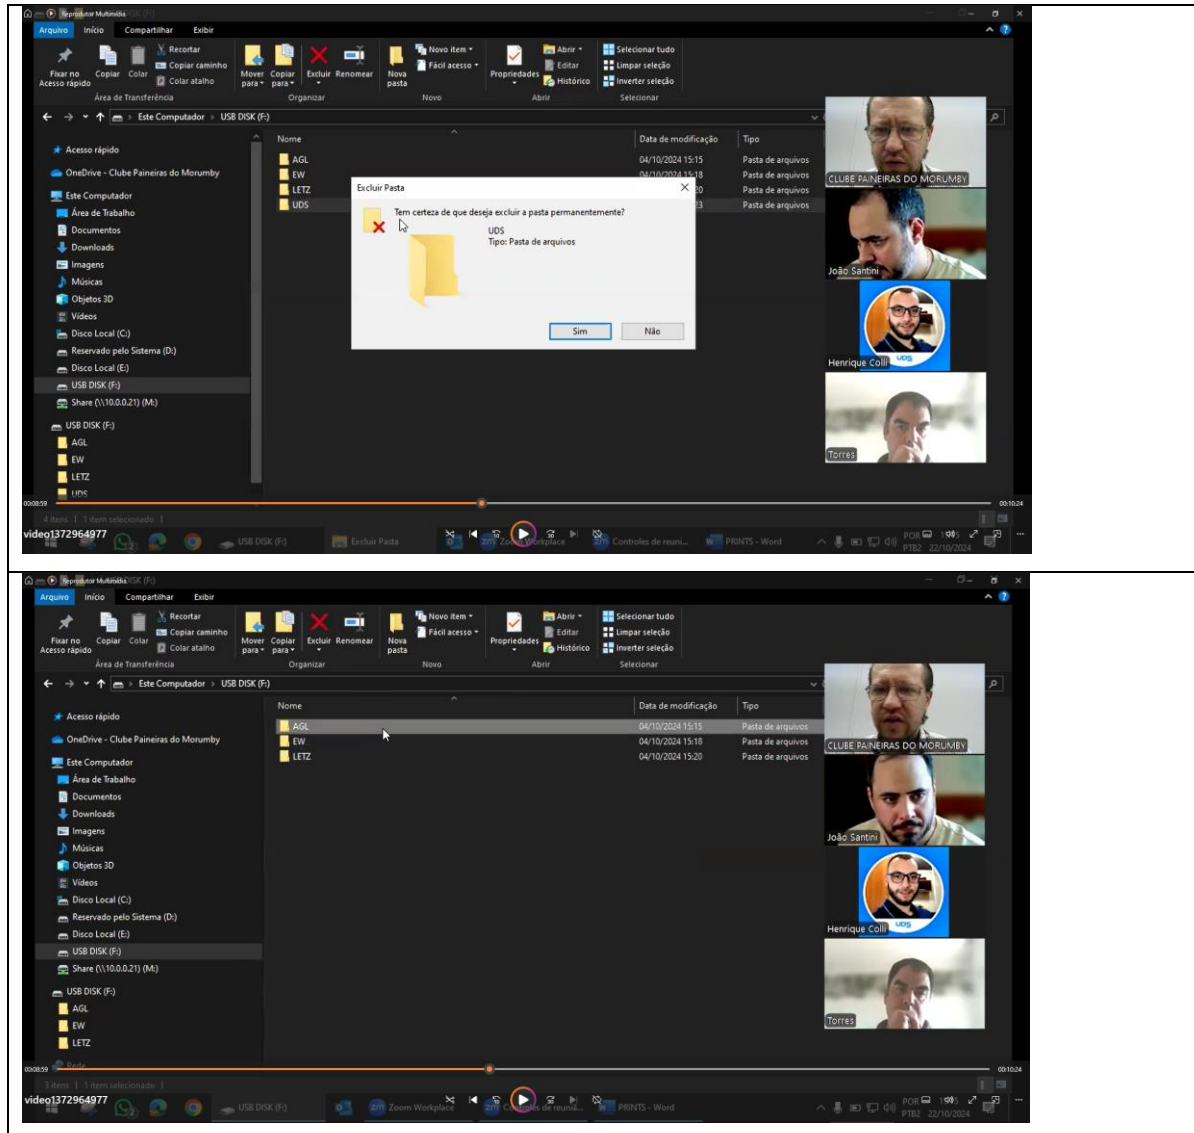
Reprodutor Multimídia

Arquivo Início Compartilhar Exibir

Fixar no Acesso rápido Copiar Colar Recortar Copiar caminho Colar atalho Área de Transferência

Mover para Copiar para Organizar Excluir Renomear

Nova pasta Novo item Fácil acesso Novo

Propriedades Abrir Editar Histórico Abrir

Selecionar tudo Limpar seleção Inverter seleção Selecionar

Este Computador > USB DISK (F:)

Acesso rápido
OneDrive - Clube Paineiras do Morumby
Este Computador
Área de Trabalho
Documentos
Downloads
Imagens
Músicas
Objetos 3D
Vídeos
Disco Local (C:)
Reservado pelo Sistema (D:)
Disco Local (E:)
USB DISK (F:)
Share (\\10.0.0.21) (M:)
USB DISK (F:)
AGL
EW
LETZ
UDS

| Nome | Data de modificação | Tipo |
|---|---|---|
| AGL | 04/10/2024 15:15 | Pasta de arquivos |
| EW | 04/10/2024 15:18 | Pasta de arquivos |
| LETZ | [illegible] | Pasta de arquivos |
| UDS | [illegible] | Pasta de arquivos |

Excluir Pasta

Tem certeza de que deseja excluir a pasta permanentemente?

UDS
Tipo: Pasta de arquivos

Sim Não

CLUBE PAINEIRAS DO MORUMBY
João Santini
Henrique Colli
UDS
Torres

00:08:59 00:10:24

4 itens 1 item selecionado

video1372964977

USB DISK (F:) Excluir Pasta Zoom Workplace Controles de reuni... PRINTS - Word

POR PTB2 22/10/2024

Reprodutor Multimídia

Arquivo Início Compartilhar Exibir

Fixar no Acesso rápido Copiar Colar Recortar Copiar caminho Colar atalho Área de Transferência

Mover para Copiar para Organizar Excluir Renomear

Nova pasta Novo item Fácil acesso Novo

Propriedades Abrir Editar Histórico Abrir

Selecionar tudo Limpar seleção Inverter seleção Selecionar

Este Computador > USB DISK (F:)

Acesso rápido
OneDrive - Clube Paineiras do Morumby
Este Computador
Área de Trabalho
Documentos
Downloads
Imagens
Músicas
Objetos 3D
Vídeos
Disco Local (C:)
Reservado pelo Sistema (D:)
Disco Local (E:)
USB DISK (F:)
Share (\\10.0.0.21) (M:)
USB DISK (F:)
AGL
EW
LETZ
Rede

| Nome | Data de modificação | Tipo |
|---|---|---|
| AGL | 04/10/2024 15:15 | Pasta de arquivos |
| EW | 04/10/2024 15:18 | Pasta de arquivos |
| LETZ | 04/10/2024 15:20 | Pasta de arquivos |

CLUBE PAINEIRAS DO MORUMBY
João Santini
Henrique Colli
UDS
Torres

00:08:59 00:10:24

3 itens 1 item selecionado

video1372964977

USB DISK (F:) Zoom Workplace Controles de reuni... PRINTS - Word

POR PTB2 22/10/2024